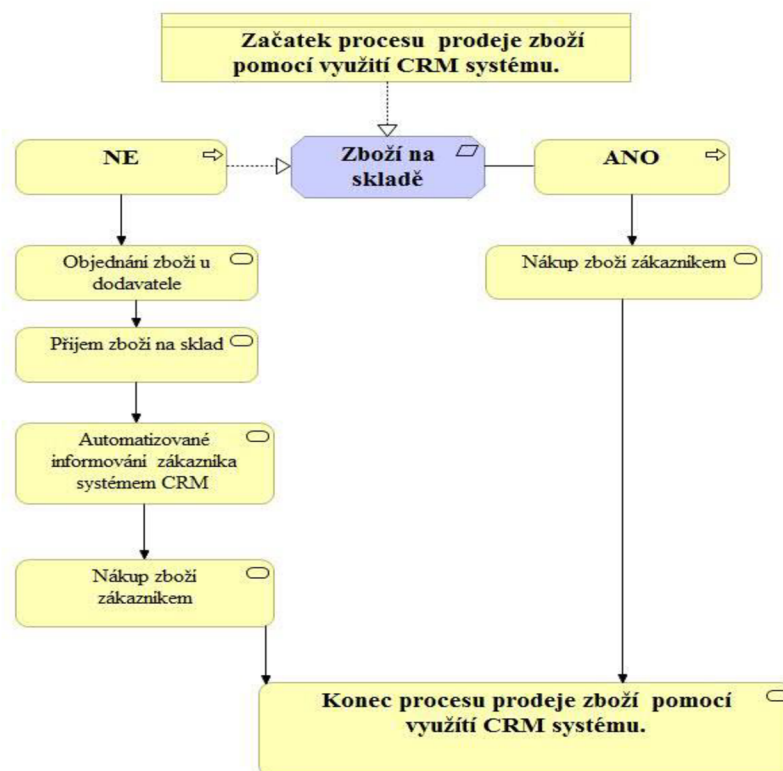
Začatek procesu prodeje zboží pomocí využití CRM systému.

NE

Zboží na skladě

ANO

Objednání zboží u dodavatele

Nákup zboží zákazníkem

Přijem zboží na sklad

Automatizované informování zákazníka systémem CRM

Nákup zboží zákazníkem

Konec procesu prodeje zboží pomocí využití CRM systému.